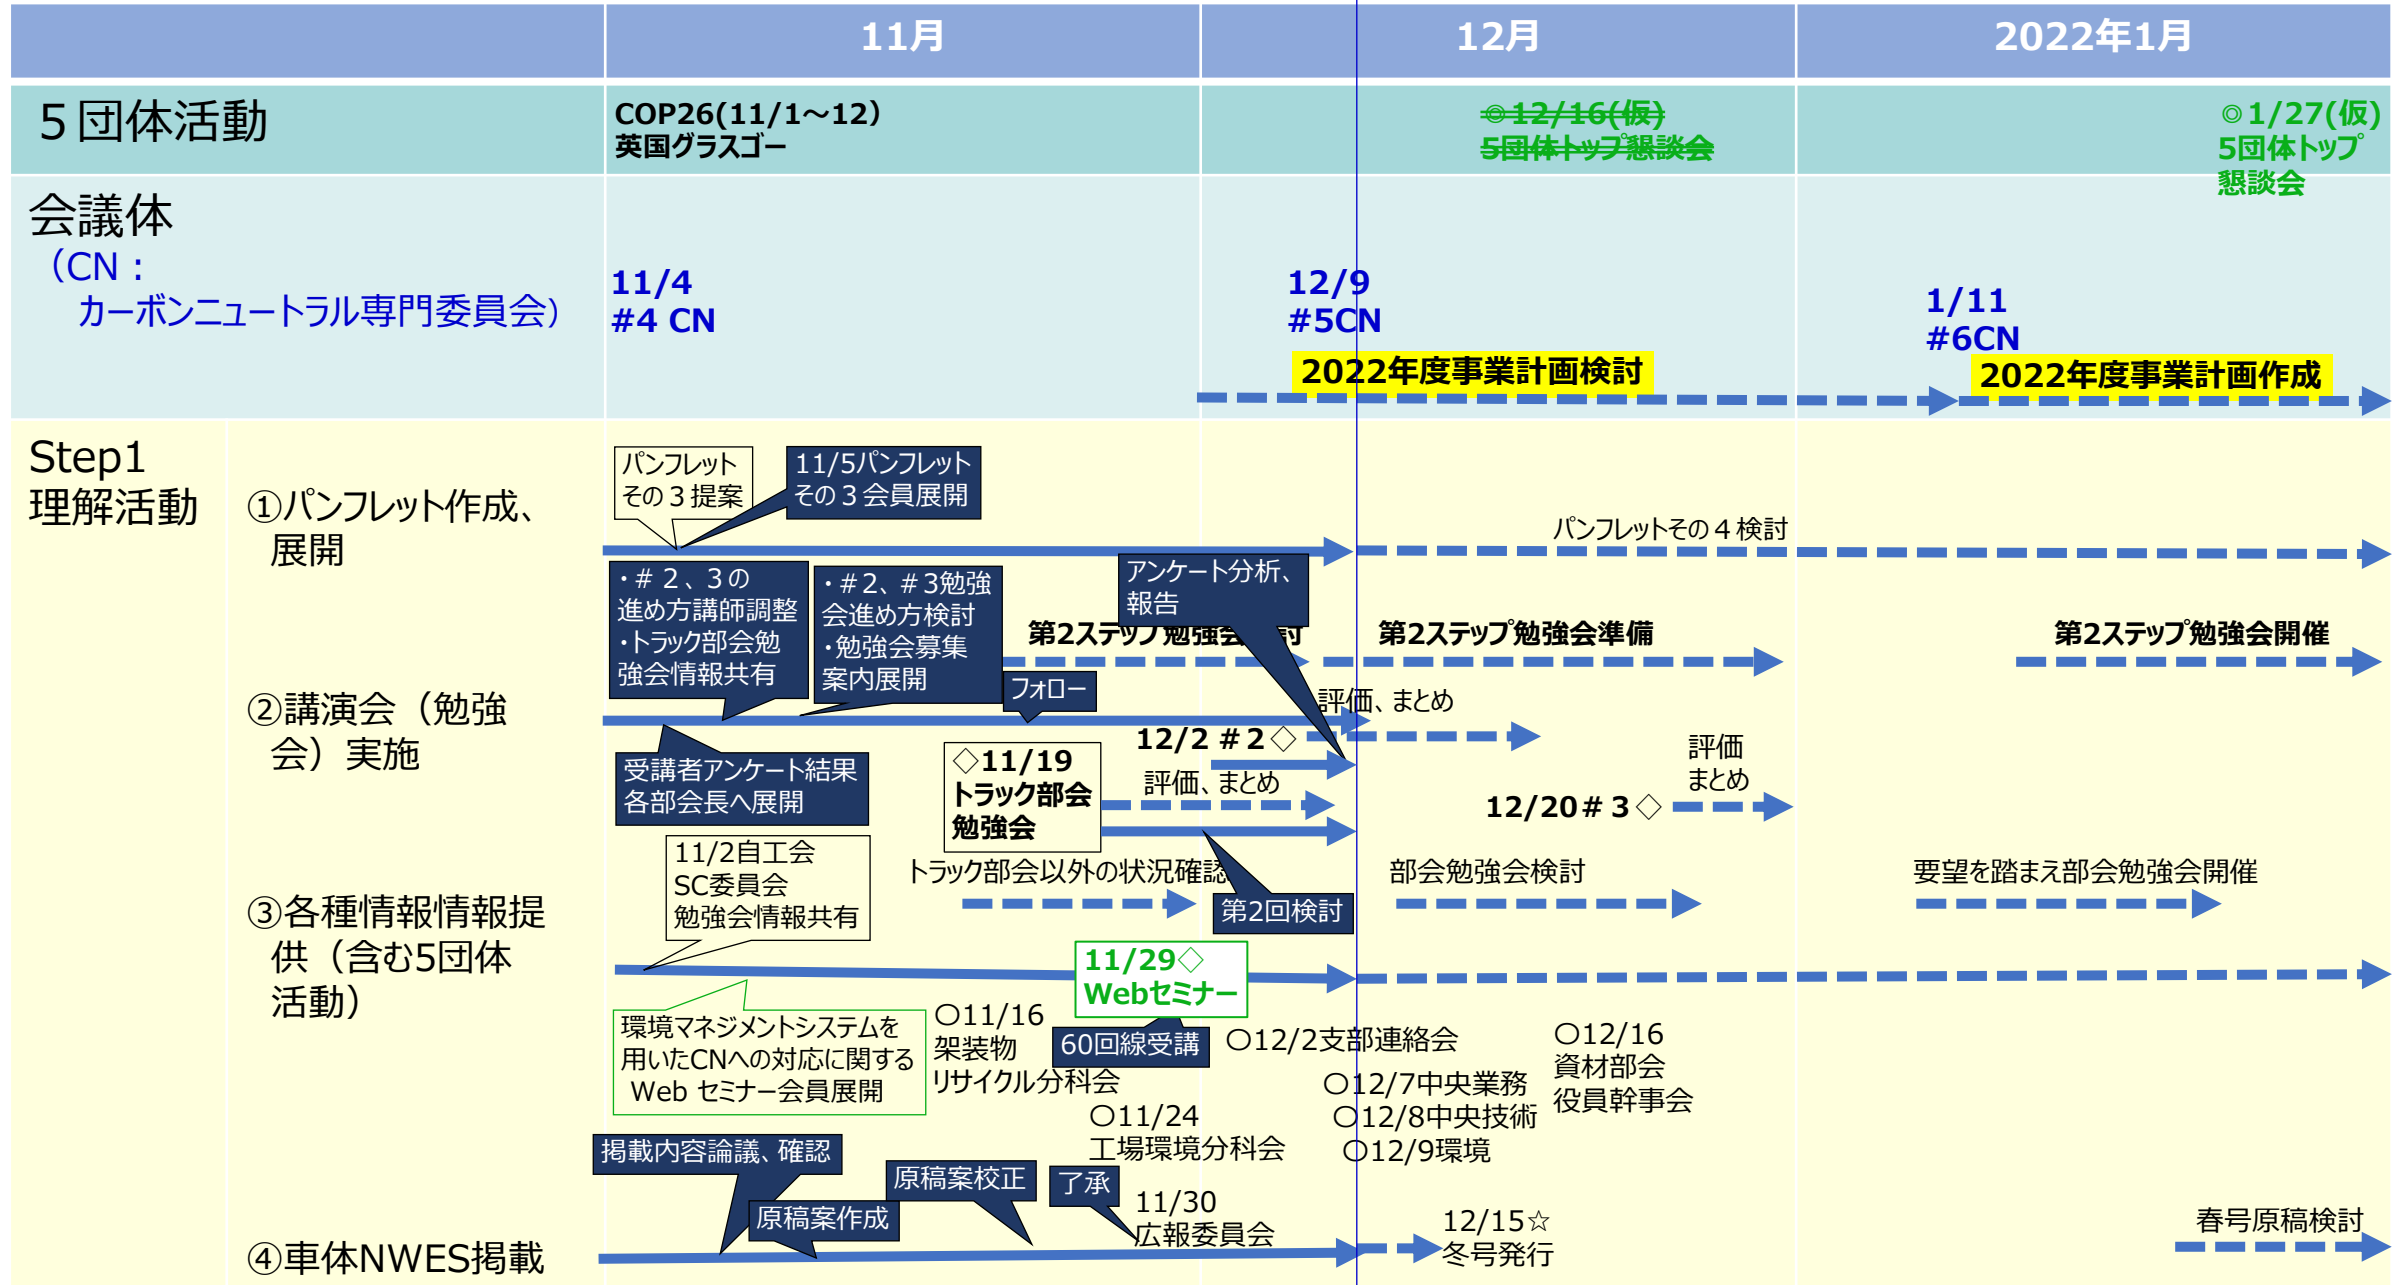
| | 11月 | 12月 | 2022年1月 |
|---|---|---|---|
| 5団体活動 | COP26(11/1～12) 英国グラスゴー | ◎12/16(仮) 5団体トップ懇談会 | ◎1/27(仮) 5団体トップ 懇談会 |
| 会議体 （CN： カーボンニュートラル専門委員会） | 11/4 #4 CN | 12/9 #5CN 2022年度事業計画検討 | 1/11 #6CN 2022年度事業計画作成 |

Step1 理解活動

①パンフレット作成、展開

パンフレット その３提案

11/5パンフレット その３会員展開

パンフレットその４検討

②講演会（勉強会）実施

・＃２、３の進め方講師調整 ・トラック部会勉強会情報共有

・＃2、＃3勉強会進め方検討 ・勉強会募集案内展開

アンケート分析、報告

第2ステップ勉強会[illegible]討

第2ステップ勉強会準備

第2ステップ勉強会開催

フォロー

評価、まとめ

12/2＃2◇

受講者アンケート結果 各部会長へ展開

◇11/19 トラック部会 勉強会

評価、まとめ

評価 まとめ

12/20＃３◇

③各種情報情報提供（含む5団体活動）

11/2自工会 SC委員会 勉強会情報共有

トラック部会以外の状況確認

第2回検討

部会勉強会検討

要望を踏まえ部会勉強会開催

11/29◇ Webセミナー

環境マネジメントシステムを用いたCNへの対応に関する Web セミナー会員展開

○11/16 架装物 リサイクル分科会

60回線受講

○12/2支部連絡会

○12/16 資材部会 役員幹事会

○12/7中央業務

○11/24 工場環境分科会

○12/8中央技術

○12/9環境

④車体NWES掲載

掲載内容論議、確認

原稿案校正

了承

原稿案作成

11/30 広報委員会

12/15☆ 冬号発行

春号原稿検討